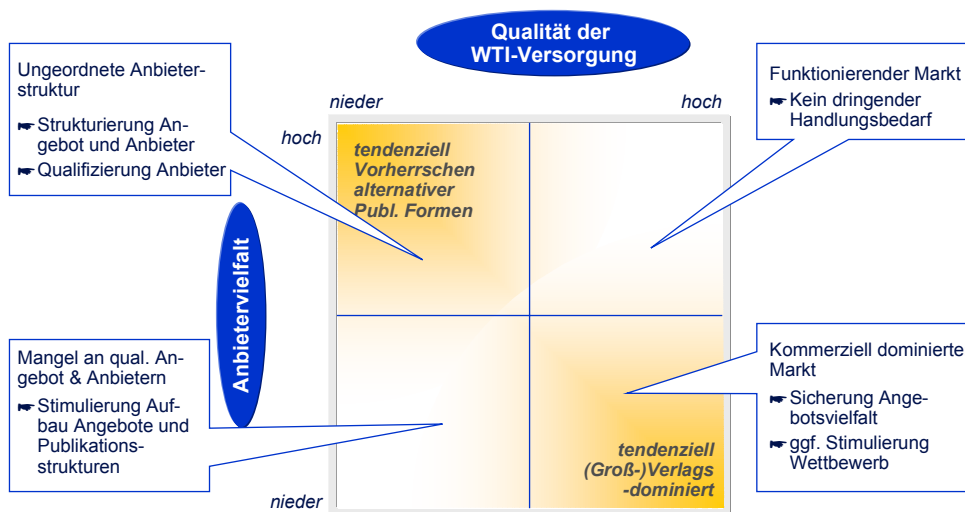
Qualität der WTI-Versorgung

nieder

hoch

hoch

nieder

Anbietervielfalt

Ungeordnete Anbieterstruktur

☛ Strukturierung Angebot und Anbieter

☛ Qualifizierung Anbieter

Funktionierender Markt

☛ Kein dringender Handlungsbedarf

tendenziell Vorherrschen alternativer Publ. Formen

Mangel an qual. Angebot & Anbietern

☛ Stimulierung Aufbau Angebote und Publikationsstrukturen

Kommerziell dominierter Markt

☛ Sicherung Angebotsvielfalt

☛ ggf. Stimulierung Wettbewerb

tendenziell (Groß-)Verlags -dominiert